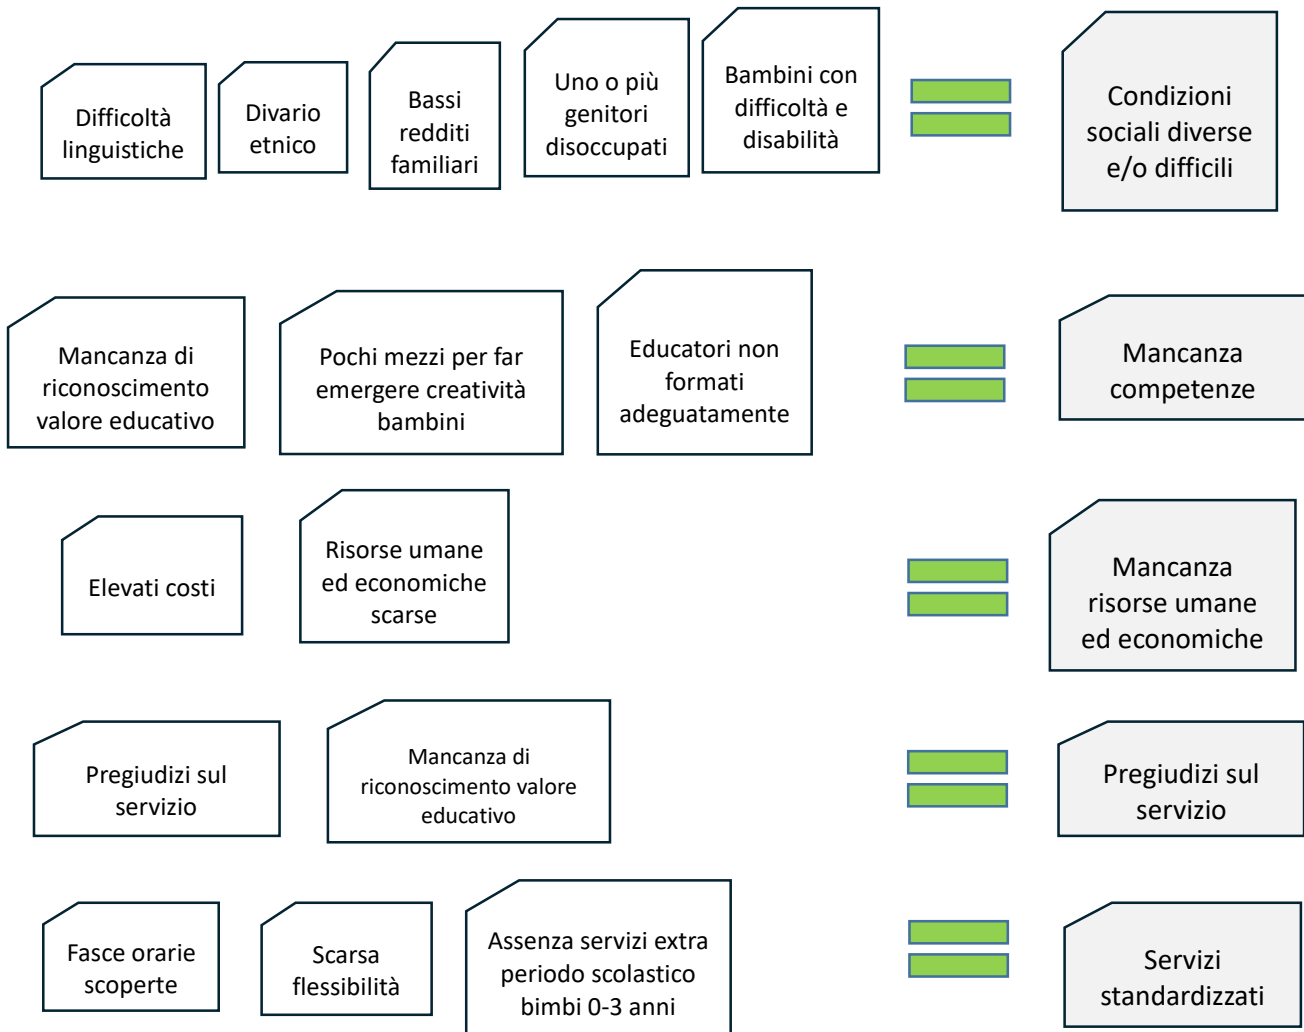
Difficoltà linguistiche

Divario etnico

Bassi redditi familiari

Uno o più genitori disoccupati

Bambini con difficoltà e disabilità

Condizioni sociali diverse e/o difficili

Mancanza di riconoscimento valore educativo

Pochi mezzi per far emergere creatività bambini

Educatori non formati adeguatamente

Mancanza competenze

Elevati costi

Risorse umane ed economiche scarse

Mancanza risorse umane ed economiche

Pregiudizi sul servizio

Mancanza di riconoscimento valore educativo

Pregiudizi sul servizio

Fasce orarie scoperte

Scarsa flessibilità

Assenza servizi extra periodo scolastico bimbi 0-3 anni

Servizi standardizzati